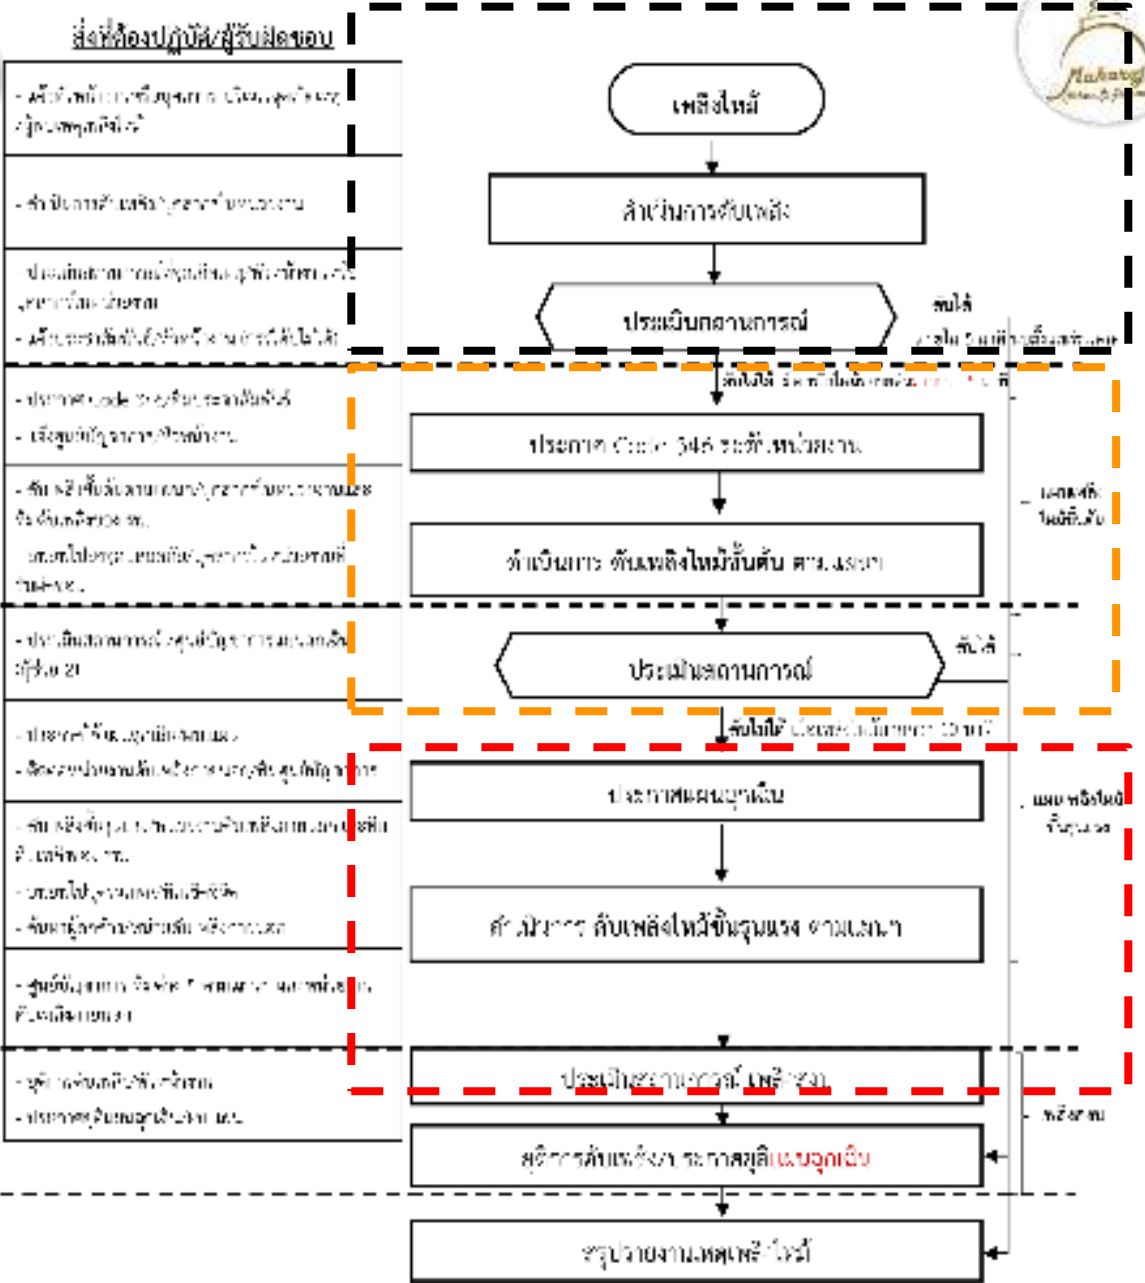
สิ่งที่ต้องปฏิบัติ/ผู้รับผิดชอบ

เพลิงไหม้

ดำเนินการดับเพลิง

ประเมินสถานการณ์

ดับได้

ดับไม่ได้

ประกาศ Code 345 ระดับหน่วยงาน

แผนดับเพลิง

ดำเนินการ ดับเพลิงไหม้ขั้นต้น

ประเมินสถานการณ์

ดับได้

ดับไม่ได้

ประกาศแผนฉุกเฉิน

ดำเนินการ ดับเพลิงไหม้ขั้นรุนแรง

ประเมินสถานการณ์

ยุติการดับเพลิง ประกาศยุติแผนฉุกเฉิน

สรุปรายงานเหตุเพลิงไหม้